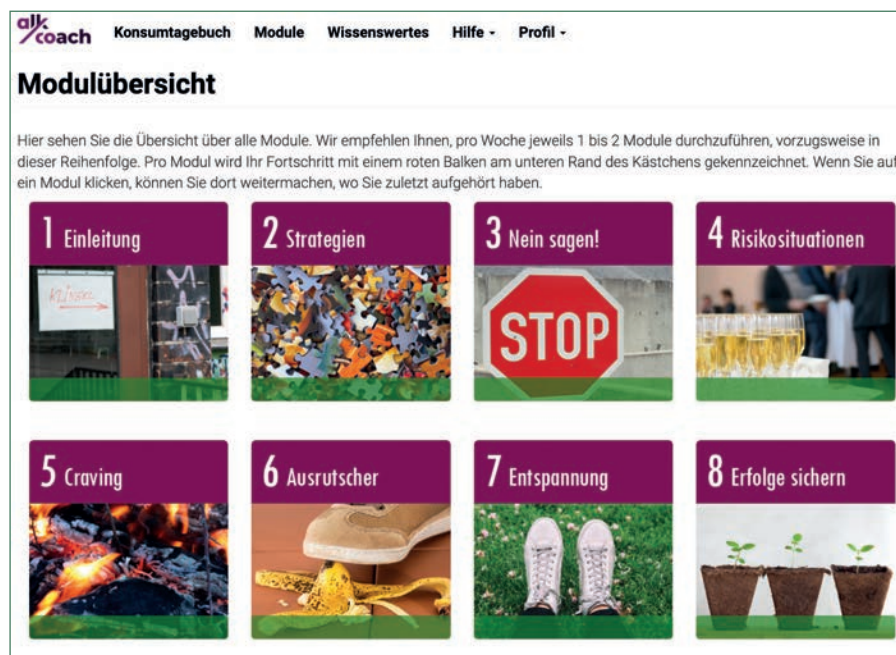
alk coach Konsumtagebuch Module Wissenswertes Hilfe - Profil -

Modulübersicht

Hier sehen Sie die Übersicht über alle Module. Wir empfehlen Ihnen, pro Woche jeweils 1 bis 2 Module durchzuführen, vorzugsweise in dieser Reihenfolge. Pro Modul wird Ihr Fortschritt mit einem roten Balken am unteren Rand des Kästchens gekennzeichnet. Wenn Sie auf ein Modul klicken, können Sie dort weitermachen, wo Sie zuletzt aufgehört haben.

1 Einleitung

2 Strategien

3 Nein sagen!

STOP

4 Risikosituationen

5 Craving

6 Ausrutscher

7 Entspannung

8 Erfolge sichern